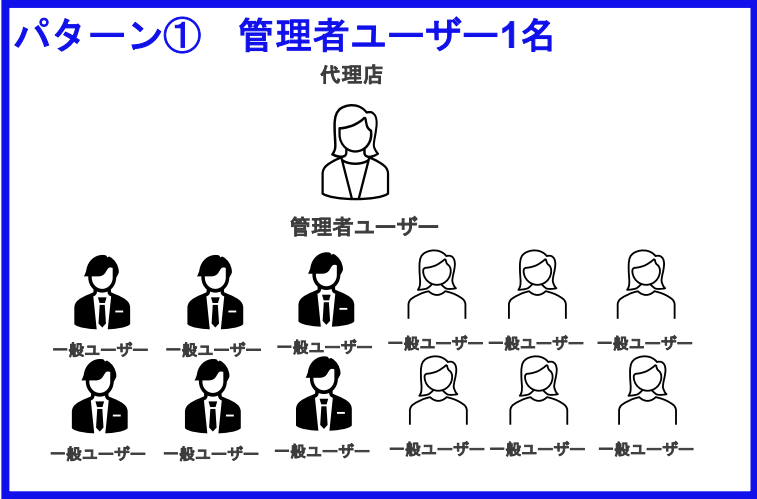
パターン①　管理者ユーザー1名

代理店

管理者ユーザー

一般ユーザー 一般ユーザー 一般ユーザー 一般ユーザー 一般ユーザー 一般ユーザー

一般ユーザー 一般ユーザー 一般ユーザー 一般ユーザー 一般ユーザー 一般ユーザー